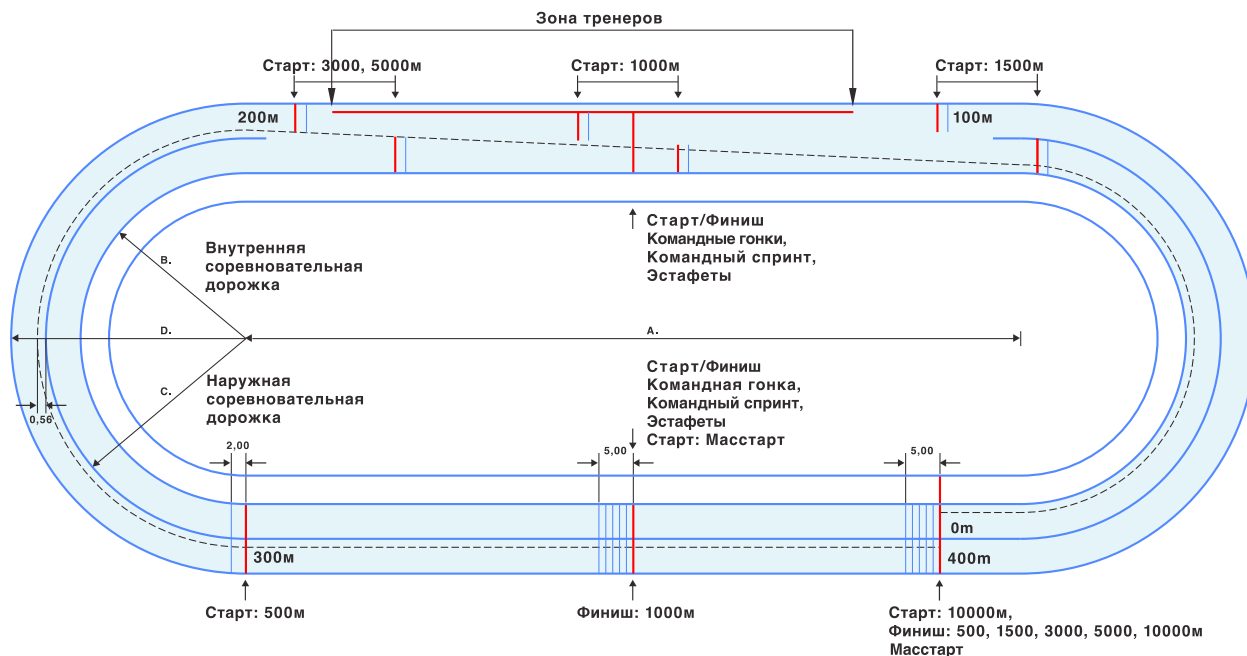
Зона тренеров

Старт: 3000, 5000м

Старт: 1000м

Старт: 1500м

200м

100м

Старт/Финиш
Командные гонки,
Командный спринт,
Эстафеты

Внутренняя
соревновательная
дорожка

B.

D.

A.

C.

Наружная
соревновательная
дорожка

Старт/Финиш
Командная гонка,
Командный спринт,
Эстафеты
Старт: Масстарт

0,56

2,00

5,00

5,00

0m

300м

400m

Старт: 500м

Финиш: 1000м

Старт: 10000м,
Финиш: 500, 1500, 3000, 5000, 10000м
Масстарт